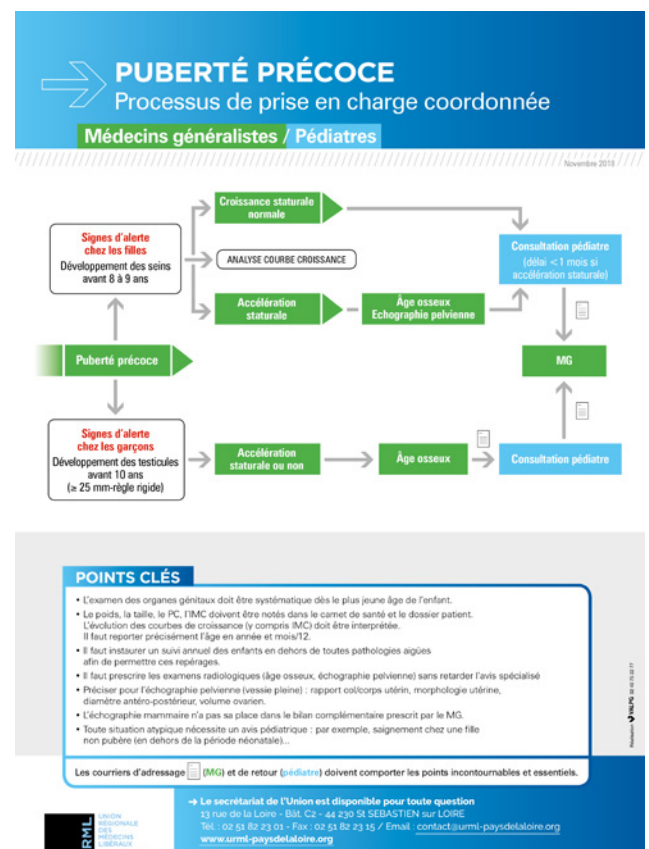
PUBERTÉ PRÉCOCE
Processus de prise en charge coordonnée

Médecins généralistes / Pédiatres

Novembre 2018

Signes d'alerte chez les filles
Développement des seins avant 8 à 9 ans

Croissance staturale normale

ANALYSE COURBE CROISSANCE

Accélération staturale

Âge osseux
Echographie pelvienne

Consultation pédiatre
(délai <1 mois si accélération staturale)

Puberté précoce

MG

Signes d'alerte chez les garçons
Développement des testicules avant 10 ans
(≥ 25 mm-règle rigide)

Accélération staturale ou non

Âge osseux

Consultation pédiatre

POINTS CLÉS

• L'examen des organes génitaux doit être systématique dès le plus jeune âge de l'enfant.
• Le poids, la taille, le PC, l'IMC doivent être notés dans le carnet de santé et le dossier patient. L'évolution des courbes de croissance (y compris IMC) doit être interprétée. Il faut reporter précisément l'âge en année et mois/12.
• Il faut instaurer un suivi annuel des enfants en dehors de toutes pathologies aigües afin de permettre ces repérages.
• Il faut prescrire les examens radiologiques (âge osseux, échographie pelvienne) sans retarder l'avis spécialisé
• Préciser pour l'échographie pelvienne (vessie pleine) : rapport col/corps utérin, morphologie utérine, diamètre antéro-postérieur, volume ovarien.
• L'échographie mammaire n'a pas sa place dans le bilan complémentaire prescrit par le MG.
• Toute situation atypique nécessite un avis pédiatrique : par exemple, saignement chez une fille non pubère (en dehors de la période néonatale)...

Les courriers d'adressage (MG) et de retour (pédiatre) doivent comporter les points incontournables et essentiels.

Réalisation VALPG 02 40 75 22 77

URML UNION RÉGIONALE DES MÉDECINS LIBÉRAUX

→ Le secrétariat de l'Union est disponible pour toute question
13 rue de la Loire - Bât. C2 - 44 230 St SEBASTIEN sur LOIRE
Tél. : 02 51 82 23 01 - Fax : 02 51 82 23 15 / Email : contact@urml-paysdelaloire.org
www.urml-paysdelaloire.org